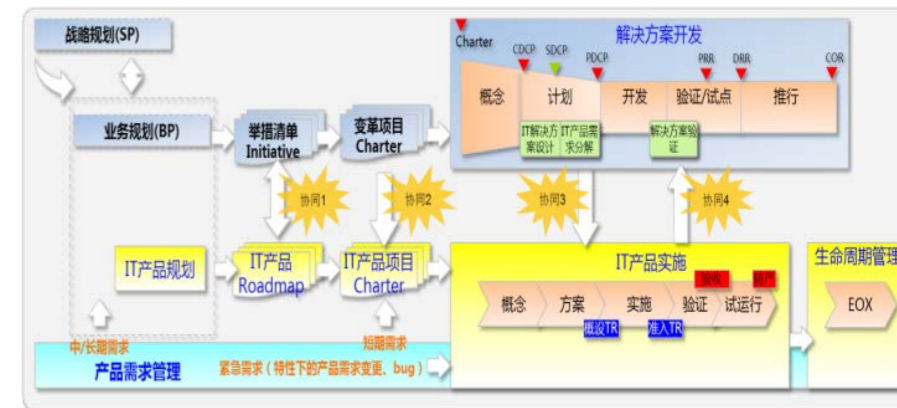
战略规划(SP)

业务规划(BP)

举措清单 Initiative

变革项目 Charter

Charter

解决方案开发

CDCP SDCP PDCP PRR DRR COR

概念 计划 开发 验证/试点 推行

IT解决方案设计 IT产品需求分解

解决方案验证

协同1 协同2 协同3 协同4

IT产品规划

IT产品 Roadmap

IT产品项目 Charter

IT产品实施

验收 转产

概念 方案 实施 验证 试运行

概设TR 准入TR

生命周期管理

EOX

中/长期需求

短期需求

产品需求管理

紧急需求（特性下的产品需求变更、bug）